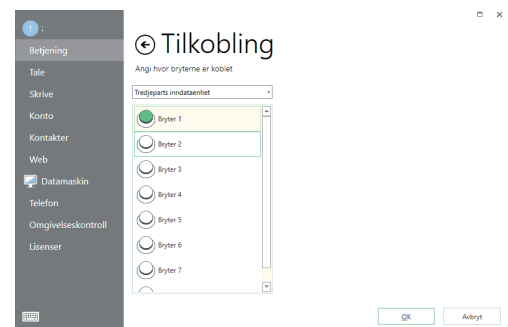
t :

Betjening
Tale
Skrive
Konto
Kontakter
Web
Datamaskin
Telefon
Omgivelseskontroll
Lisenser

Tilkobling

Angi hvor bryterne er koblet

Tredjeparts inndataenhet

Bryter 1
Bryter 2
Bryter 3
Bryter 4
Bryter 5
Bryter 6
Bryter 7

OK
Avbryt